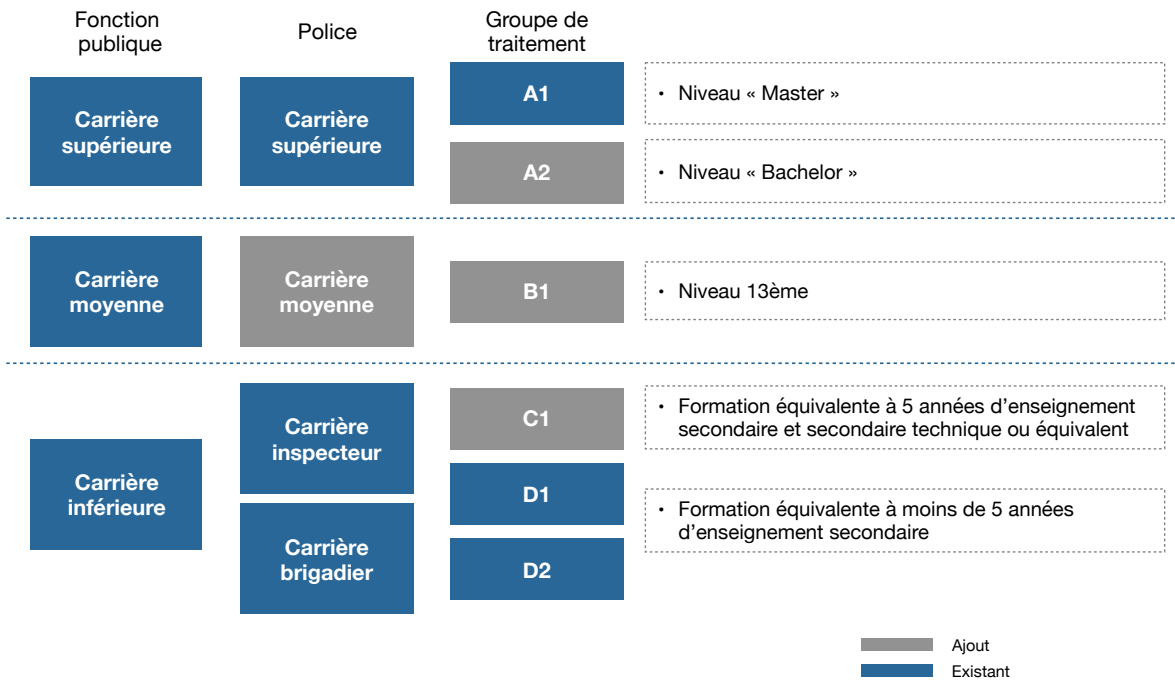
Fonction publique

Police

Groupe de traitement

Carrière supérieure

Carrière supérieure

A1

• Niveau « Master »

A2

• Niveau « Bachelor »

Carrière moyenne

Carrière moyenne

B1

• Niveau 13ème

Carrière inférieure

Carrière inspecteur

C1

• Formation équivalente à 5 années d'enseignement secondaire et secondaire technique ou équivalent

D1

• Formation équivalente à moins de 5 années d'enseignement secondaire

Carrière brigadier

D2

Ajout

Existant